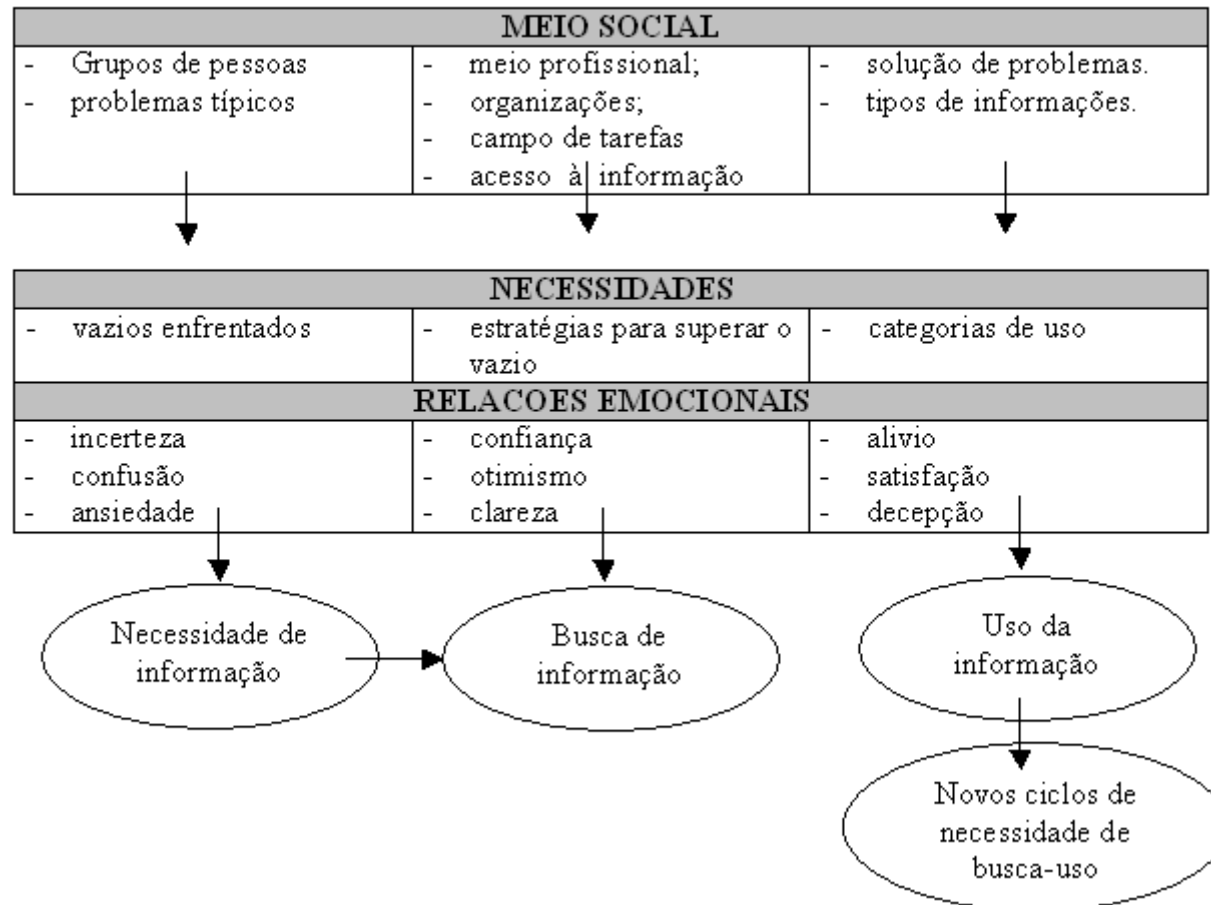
| MEIO SOCIAL | | |
|---|---|---|
| - Grupos de pessoas<br>- problemas típicos | - meio profissional;<br>- organizações;<br>- campo de tarefas<br>- acesso à informação | - solução de problemas.<br>- tipos de informações. |

| NECESSIDADES | | |
|---|---|---|
| - vazios enfrentados | - estratégias para superar o vazio | - categorias de uso |
| RELACOES EMOCIONAIS | | |
| - incerteza<br>- confusão<br>- ansiedade | - confiança<br>- otimismo<br>- clareza | - alivio<br>- satisfação<br>- decepção |

Necessidade de informação

Busca de informação

Uso da informação

Novos ciclos de necessidade de busca-uso